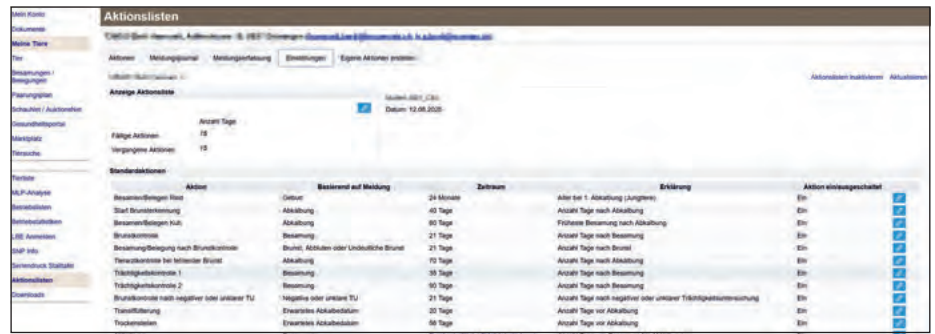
Mein Konto
Dokumente
Meine Tiere
Tier
Besamungen / Belegungen
Planungsplan
Schaufeld / Auktionstier
Gesundheitsportal
Marktplatz
Tiersuche
Tierliste
MLP-Analyse
Betriebslisten
Betriebsübersicht
LBE Anmelden
SNP Info
Sammeldruck Stallkarte
Aktionslisten
Downloads

Aktionslisten

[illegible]

Aktionen | Meldungsjournal | Meldungserfassung | Einstellungen | Eigene Aktionen erstellen

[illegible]

Aktionslisten inaktivieren | Aktualisieren

Anzeige Aktionsliste

Anzahl Tage
Fällige Aktionen: 78
Vergangene Aktionen: 15

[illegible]
Datum: 12.06.2020

Standardaktionen

| Aktion | Basierend auf Meldung | Zeitraum | Erklärung | Aktion ein/ausgeschaltet |
|---|---|---|---|---|
| Besamen/Belegen Rind | Geburt | 24 Monate | Alter bei 1. Abkalbung (Jungtiere) | Ein |
| Start Brunsterkennung | Abkalbung | 40 Tage | Anzahl Tage nach Abkalbung | Ein |
| Besamen/Belegen Kuh | Abkalbung | 60 Tage | Früheste Besamung nach Abkalbung | Ein |
| Brunstkontrolle | Besamung | 21 Tage | Anzahl Tage nach Besamung | Ein |
| Besamung/Belegung nach Brunstkontrolle | Brunst, Abbluten oder Undeutliche Brunst | 21 Tage | Anzahl Tage nach Brunst | Ein |
| Tierarztkontrolle bei fehlender Brunst | Abkalbung | 70 Tage | Anzahl Tage nach Abkalbung | Ein |
| Trächtigkeitskontrolle 1 | Besamung | 35 Tage | Anzahl Tage nach Besamung | Ein |
| Trächtigkeitskontrolle 2 | Besamung | 60 Tage | Anzahl Tage nach Besamung | Ein |
| Brunstkontrolle nach negativer oder unklarer TU | Negative oder unklare TU | 21 Tage | Anzahl Tage nach negativer oder unklarer Trächtigkeitsuntersuchung | Ein |
| Transitfütterung | Erwartetes Abkalbedatum | 20 Tage | Anzahl Tage vor Abkalbung | Ein |
| Trockenstellen | Erwartetes Abkalbedatum | 56 Tage | Anzahl Tage vor Abkalbung | Ein |